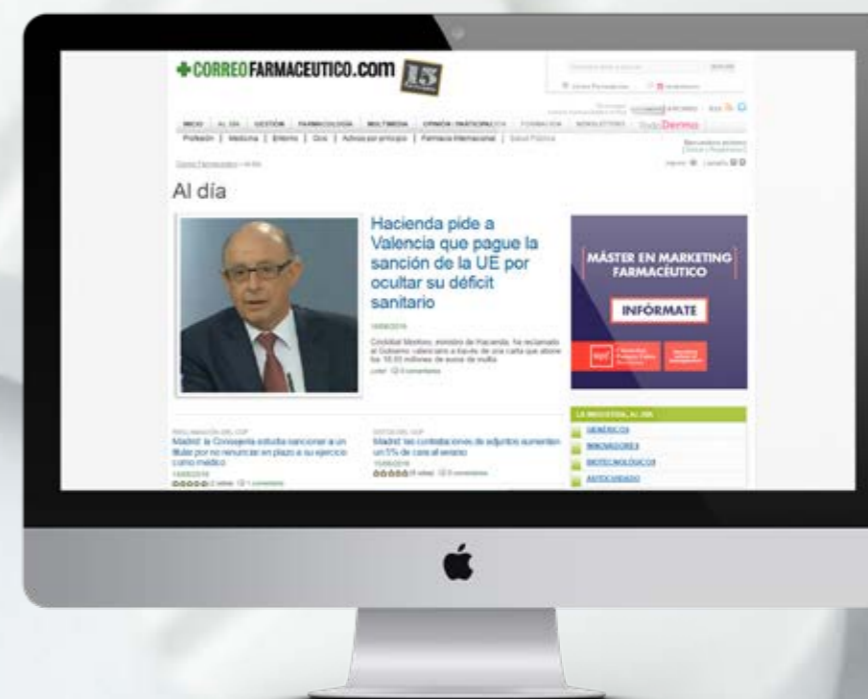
CORREOFARMACEUTICO.com 15

INICIO | AL DÍA | GESTIÓN | FARMACOLOGÍA | MULTIMEDIA | OPINIÓN / PARTICIPACIÓN | FORMACIÓN | NEWSLETTERS | Dermo

Profesión | Medicina | Entorno | Ocio | Activos por principio | Farmacia Internacional | Salud Pública

Al día

Hacienda pide a Valencia que pague la sanción de la UE por ocultar su déficit sanitario

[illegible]

MÁSTER EN MARKETING FARMACÉUTICO

INFÓRMATE

LA INDUSTRIA, AL DÍA

GENÉRICOS

INNOVADORES

BIOTECNOLÓGICOS

AUTOCUIDADO

Madrid: la Consejería estudia sancionar a un titular por no renunciar en plazo a su ejercicio como médico

Madrid: las contrataciones de adjuntos aumentan un 11% de cara al verano